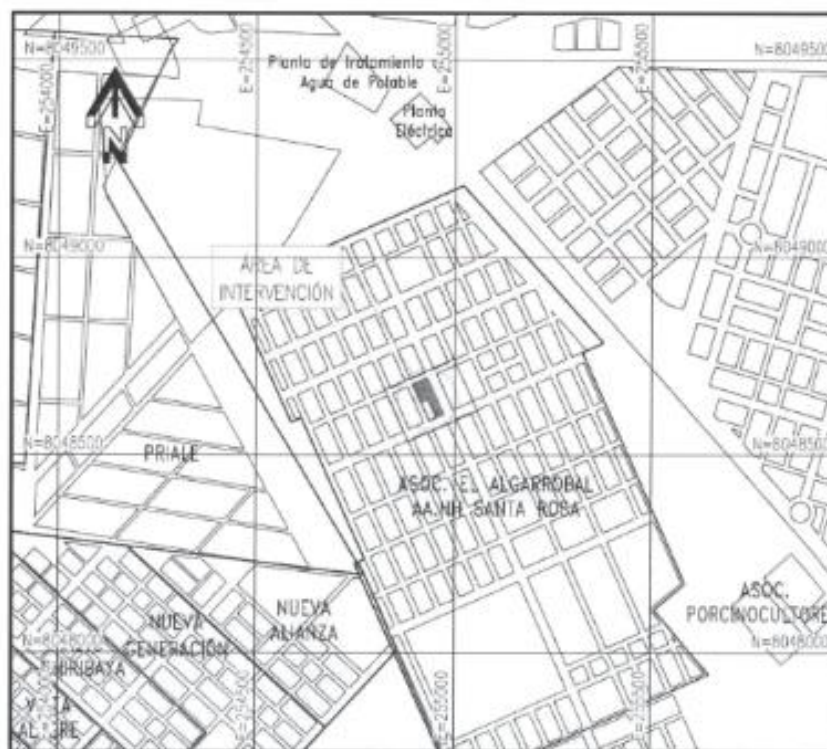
N=8049500
E=254000
E=254500
Planta de Tratamiento de Agua de Potable
E=255000
E=255500
N=8049500
N
Planta Eléctrica
N=8049000
AREA DE INTERVENCIÓN
N=8049000
N=8048500
PRIALE
N=8048500
ASOC. EL ALGARROBAL AA.HH. SANTA ROSA
NUEVA GENERACIÓN
NUEVA ALIANZA
ASOC. PORCINOCULTORE
N=8048000
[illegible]URUBAYA
N=8048000
VISTA ALEGRE
E=254500
E=255000
E=255500